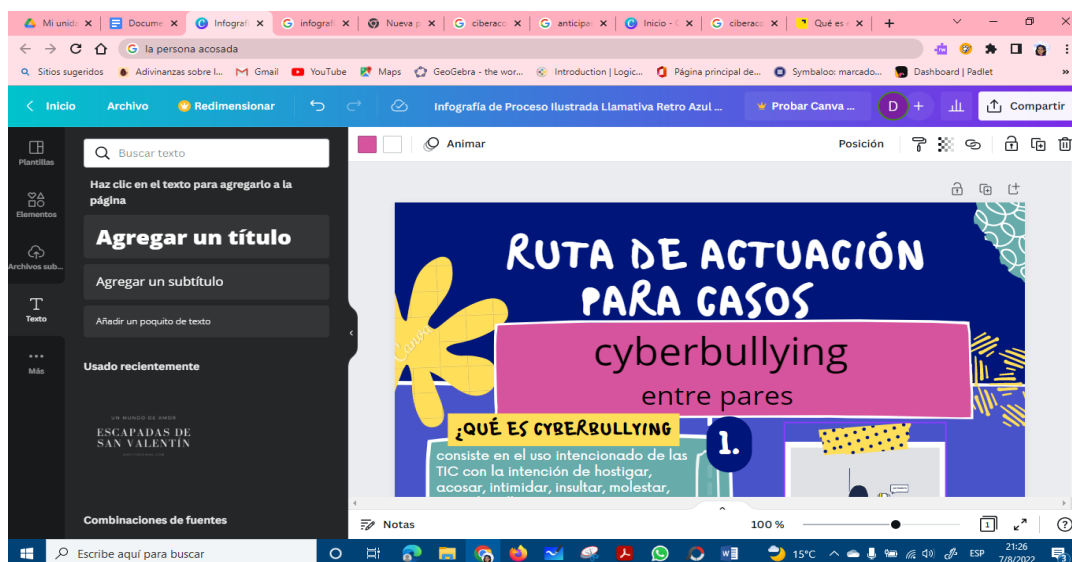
Mi unid× Docume× Infografí× infografí× Nueva p× ciberaco× anticipa× Inicio - × ciberaco× Qué es ×

la persona acosada

Sitios sugeridos Adivinanzas sobre l... Gmail YouTube Maps GeoGebra - the wor... Introduction | Logic... Página principal de... Symbaloo: marcado... Dashboard | Padlet

Inicio Archivo Redimensionar Infografía de Proceso Ilustrada Llamativa Retro Azul ... Probar Canva ... D Compartir

Plantillas Elementos Archivos sub... Texto Más

Buscar texto

Haz clic en el texto para agregarlo a la página

Agregar un título

Agregar un subtítulo

Añadir un poquito de texto

Usado recientemente

UN MUNDO DE AMOR
ESCAPADAS DE SAN VALENTÍN

Combinaciones de fuentes

Animar Posición

RUTA DE ACTUACIÓN PARA CASOS

cyberbullying

entre pares

¿QUÉ ES CYBERBULLYING

1.

consiste en el uso intencionado de las TIC con la intención de hostigar, acosar, intimidar, insultar, molestar,

Notas 100 %

Escribe aquí para buscar 15°C ESP 21:26 7/8/2022